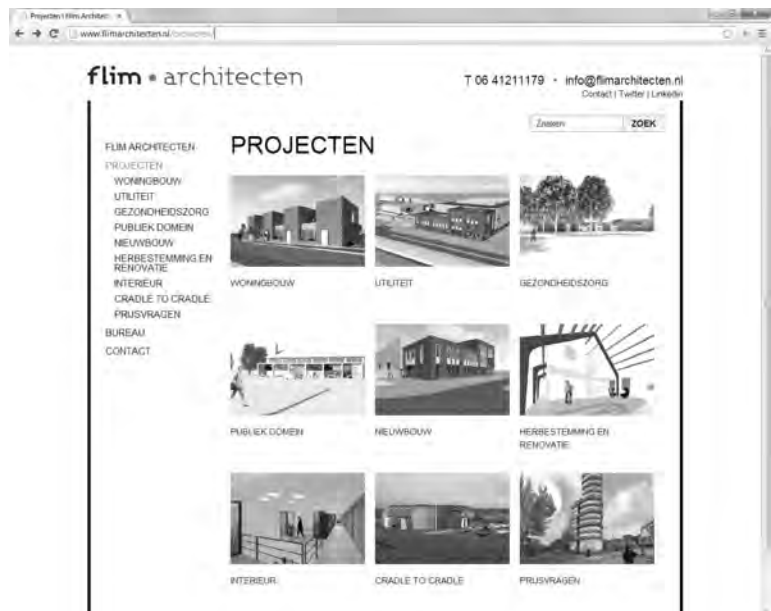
Projecten | flim Architect ×

www.flimarchitecten.nl/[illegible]

flim • architecten

T 06 41211179 · info@flimarchitecten.nl
Contact | Twitter | LinkedIn

Zoeken ZOEK

FLIM ARCHITECTEN
PROJECTEN
WONINGBOUW
UTILITEIT
GEZONDHEIDSZORG
PUBLIEK DOMEIN
NIEUWBOUW
HERBESTEMMING EN RENOVATIE
INTERIEUR
CRADLE TO CRADLE
PRIJSVRAGEN
BUREAU
CONTACT

PROJECTEN

WONINGBOUW

UTILITEIT

GEZONDHEIDSZORG

PUBLIEK DOMEIN

NIEUWBOUW

HERBESTEMMING EN RENOVATIE

INTERIEUR

CRADLE TO CRADLE

PRIJSVRAGEN